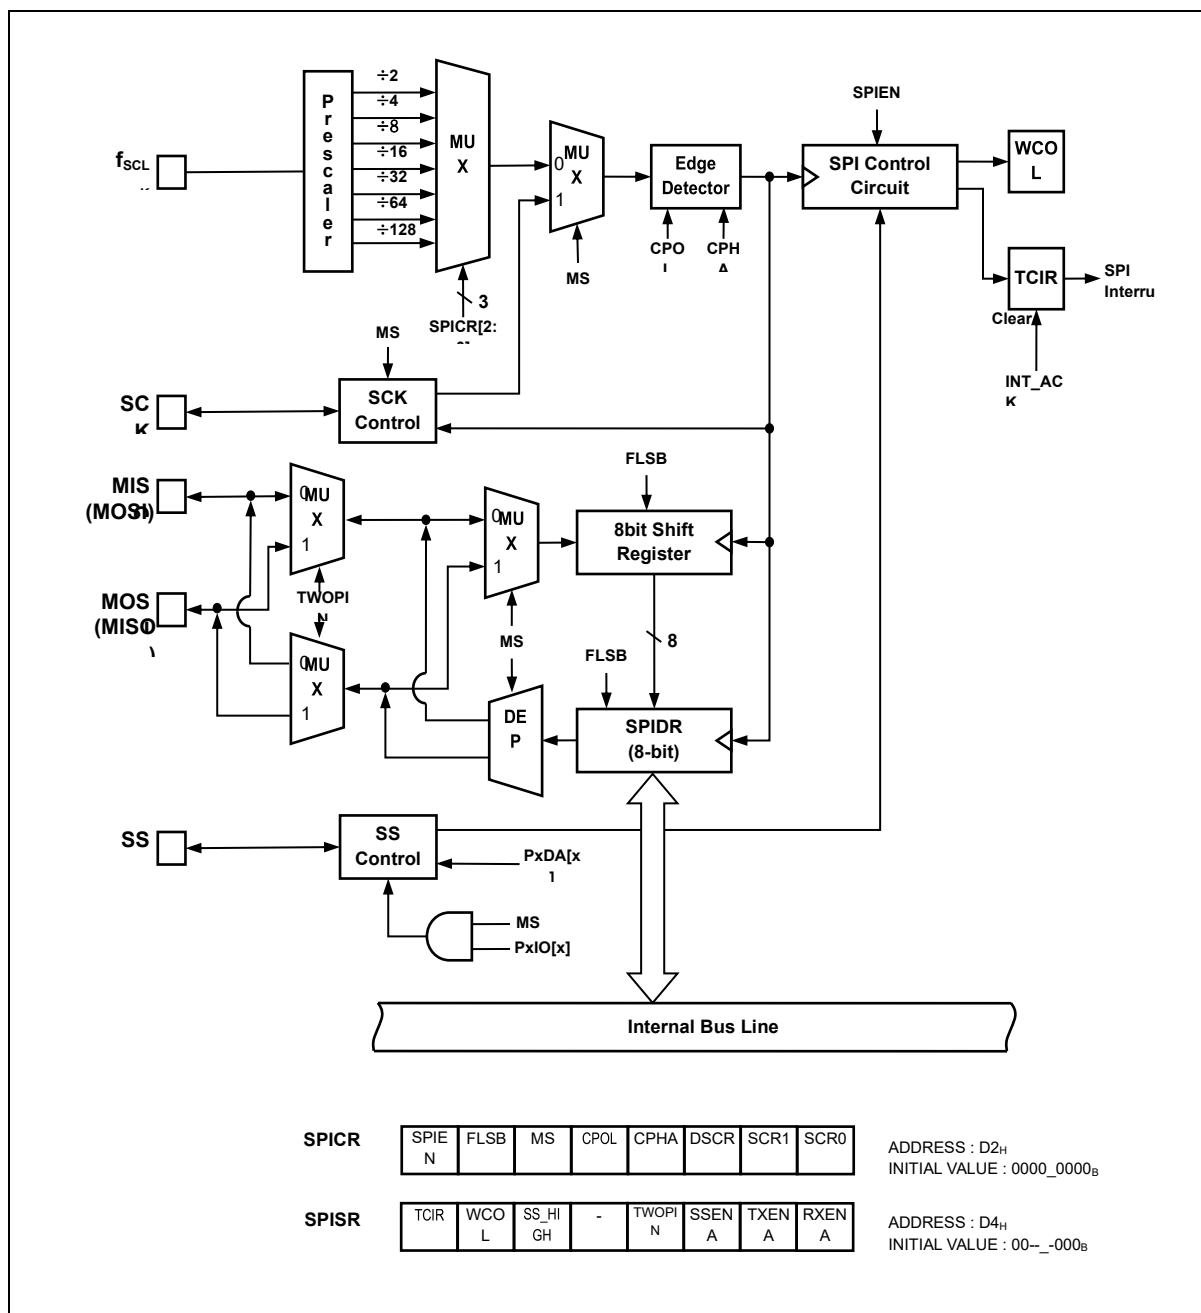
Prescaler
$f_{SCL}$
÷2
÷4
÷8
÷16
÷32
÷64
÷128
MUX
3
SPICR[2:
0 MUX 1
MS
Edge Detector
CPO
CPH
SPIEN
SPI Control Circuit
WCOL
TCIR
SPI Interru
Clear
INT_ACK
MS
SC
SCK Control
MIS (MOSI)
0 MUX 1
TWOPIN
0 MUX 1
FLSB
8bit Shift Register
MOS (MISO)
0 MUX 1
MS
8
FLSB
DEP
SPIDR (8-bit)
SS
SS Control
PxDA[x
MS
PxIO[x]
Internal Bus Line

SPICR

| SPIEN | FLSB | MS | CPOL | CPHA | DSCR | SCR1 | SCR0 |
|---|---|---|---|---|---|---|---|

ADDRESS : $D2_H$
INITIAL VALUE : $0000\_0000_B$

SPISR

| TCIR | WCOL | SS_HIGH | - | TWOPIN | SSENA | TXENA | RXENA |
|---|---|---|---|---|---|---|---|

ADDRESS : $D4_H$
INITIAL VALUE : $00\text{--}\_\text{-}000_B$